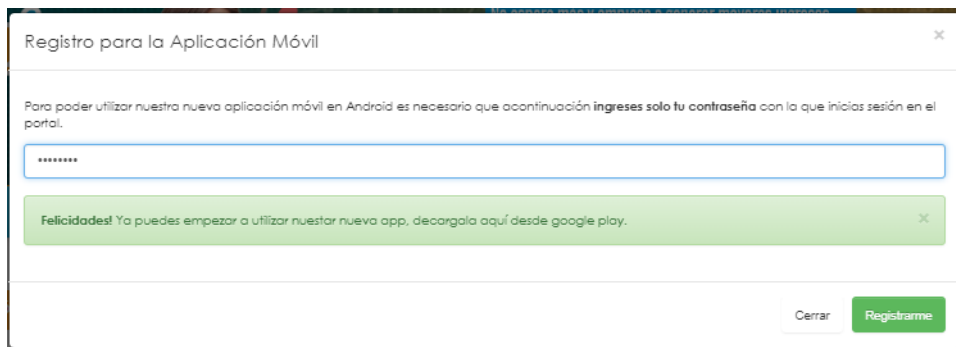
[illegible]

Registro para la Aplicación Móvil

×

Para poder utilizar nuestra nueva aplicación móvil en Android es necesario que acontinuación **ingreses solo tu contraseña** con la que inicias sesión en el portal.

•••••••••

**Felicidades!** Ya puedes empezar a utilizar nuestar nueva app, decargala aquí desde google play.

×

Cerrar

Registrarme